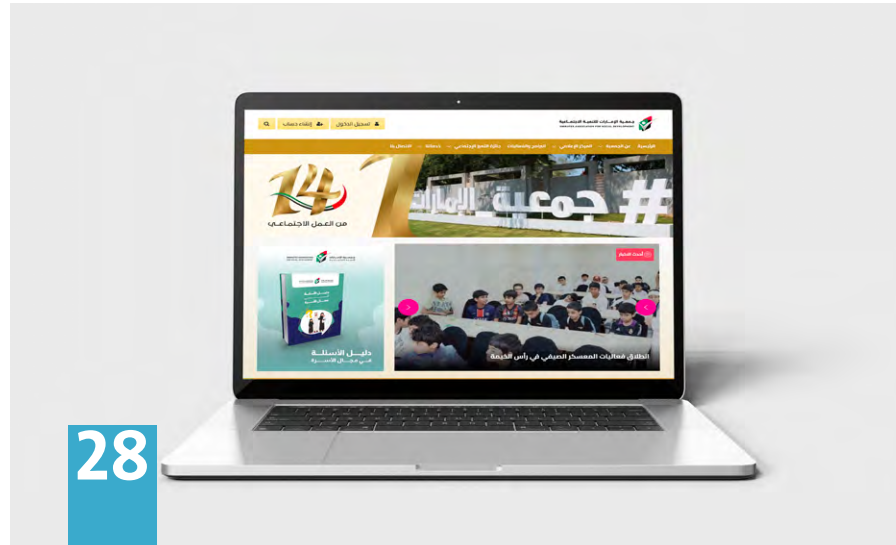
جمعية الإمارات للتنمية الاجتماعية
EMIRATES ASSOCIATION FOR SOCIAL DEVELOPMENT

تسجيل الدخول
إنشاء حساب

الرئيسية
عن الجمعية
المركز الإعلامي
الفرص والفعاليات
جائزة التميز الاجتماعي
خدماتنا
اتصل بنا

# جمعية الإمارات

14
من العمل الاجتماعي

أحدث الأخبار

انطلاق فعاليات المعسكر الصيفي في رأس الخيمة

دليل الأسئلة
في مجال الأسرة

28